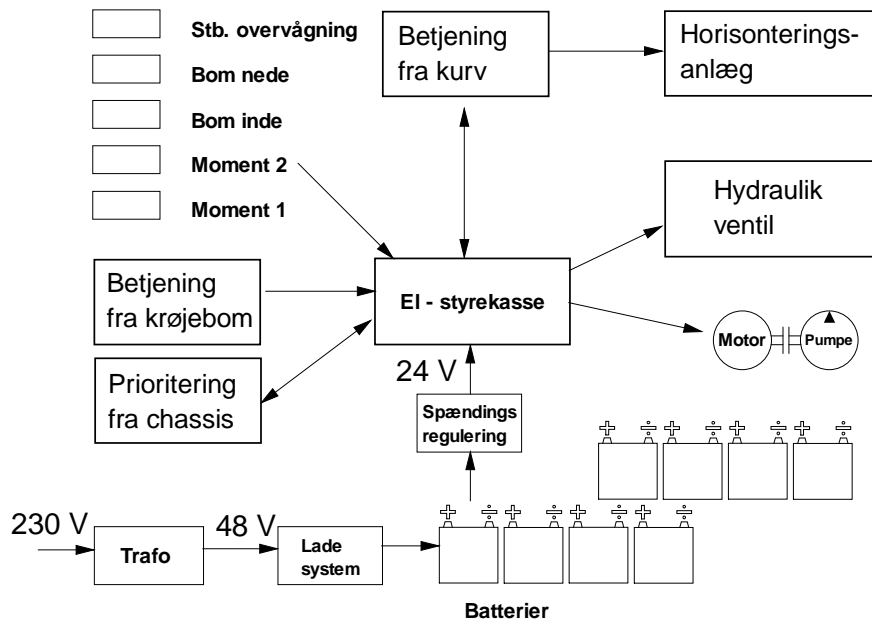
Stb. overvågning

Bom nede

Bom inde

Moment 2

Moment 1

Betjening fra kurv

Horisonteringsanlæg

Hydraulik ventil

Betjening fra krøjebom

El - styrekasse

Prioritering fra chassis

Motor

Pumpe

24 V

Spændings regulering

230 V

Trafo

48 V

Lade system

Batterier